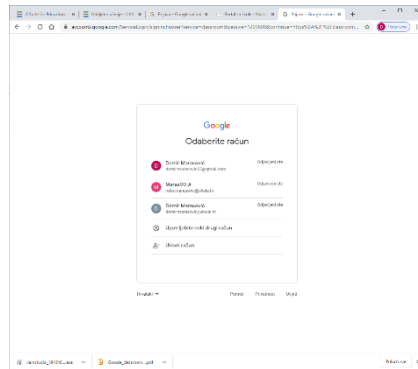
Google

Odaberite račun

Damir Manzavol
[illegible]@gmail.com
Odjavljeni ste

ManzoD0.A
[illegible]
Odjavljeni ste

Damir Manzavol
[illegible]
Odjavljeni ste

Upotrijebite neki drugi račun

Ukloni račun

Hrvatski

Pomoć
Privatnost
Uvjeti

Google_classroom...pdf

Prikaži sve